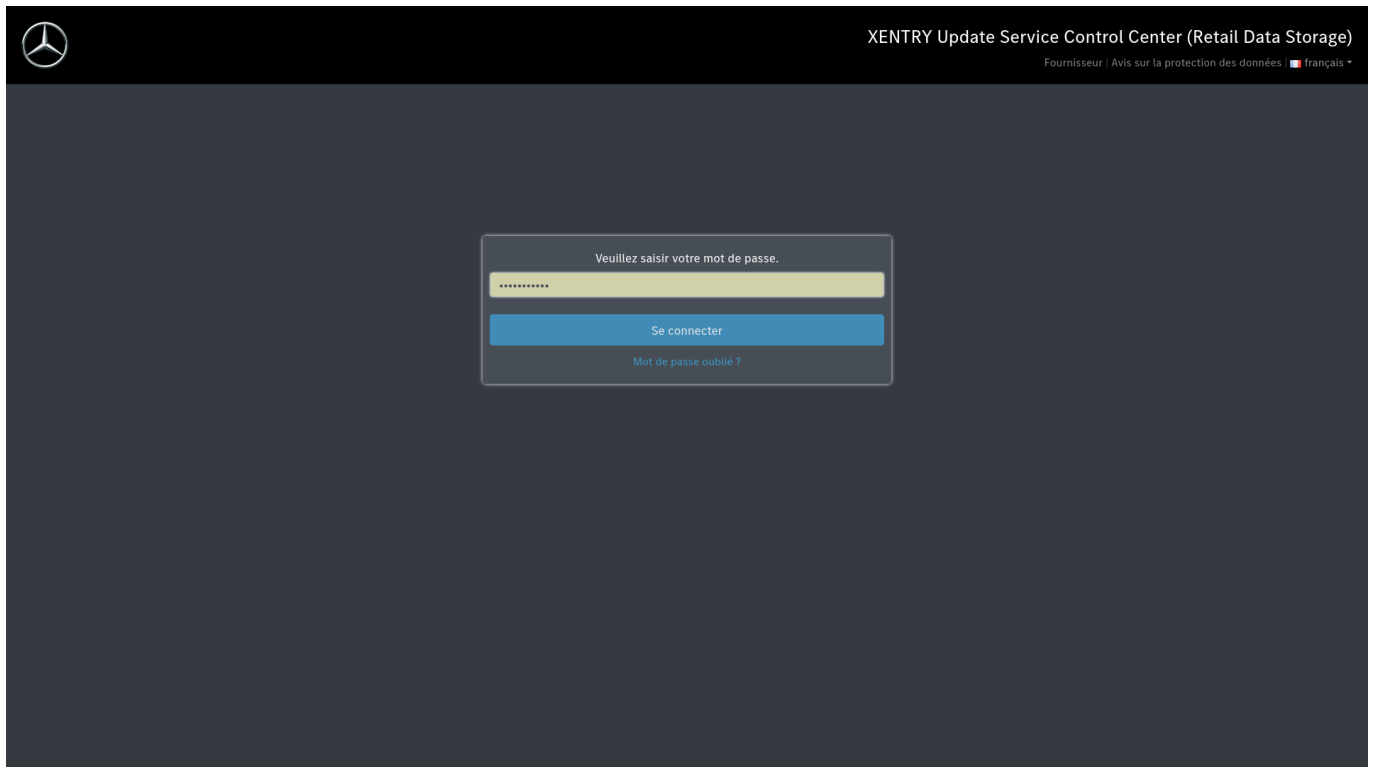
XENTRY Update Service Control Center (Retail Data Storage)

Fournisseur | Avis sur la protection des données | français

Veuillez saisir votre mot de passe.

•••••••••••

Se connecter

Mot de passe oublié ?